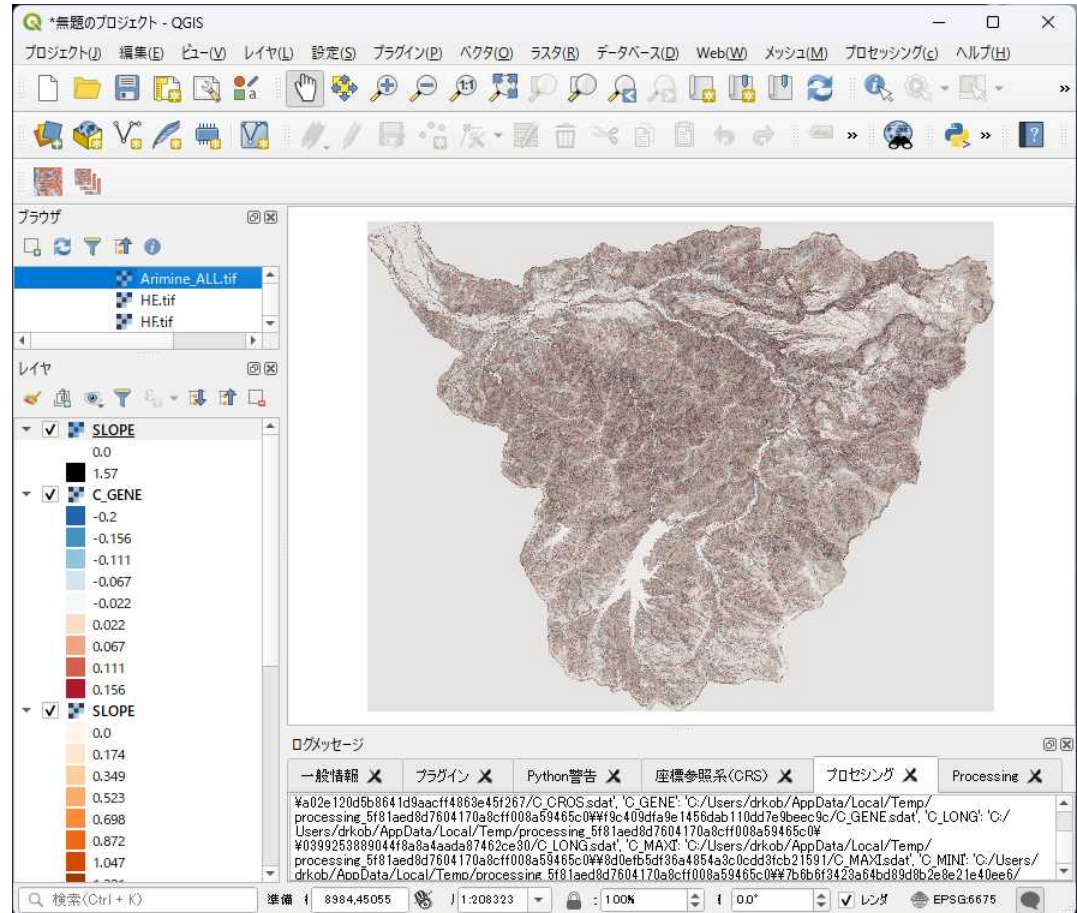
*無題のプロジェクト - QGIS

プロジェクト(J) 編集(E) ビュー(V) レイヤ(L) 設定(S) プラグイン(P) ベクタ(O) ラスタ(R) データベース(D) Web(W) メッシュ(M) プロセッシング(c) ヘルプ(H)

ブラウザ

Arimine_ALL.tif
HE.tif
HF.tif

レイヤ

SLOPE
0.0
1.57
C_GENE
-0.2
-0.156
-0.111
-0.067
-0.022
0.022
0.067
0.111
0.156
SLOPE
0.0
0.174
0.349
0.523
0.698
0.872
1.047

ログメッセージ

一般情報 プラグイン Python警告 座標参照系(CRS) プロセシング Processing

¥a02e120d5b8641d9aacff4863e45f267/C_CROS.sdat', 'C_GENE': 'C:/Users/drkob/AppData/Local/Temp/processing_5f81aed8d7604170a8cff008a59465c0¥¥f9c409dfa9e1456dab110dd7e9beec9c/C_GENE.sdat', 'C_LONG': 'C:/Users/drkob/AppData/Local/Temp/processing_5f81aed8d7604170a8cff008a59465c0¥¥0399253889044f8a8a4aada87462ce30/C_LONG.sdat', 'C_MAXI': 'C:/Users/drkob/AppData/Local/Temp/processing_5f81aed8d7604170a8cff008a59465c0¥¥8d0efb5df36a4854a3c0cdd3fcb21591/C_MAXI.sdat', 'C_MINI': 'C:/Users/drkob/AppData/Local/Temp/processing_5f81aed8d7604170a8cff008a59465c0¥¥7b6b6f3423a64bd89d8b2e8e21e40ee6/

検索(Ctrl + K) 準備 8984,45055 1:208323 100% 0.0° レンダ EPSG:6675